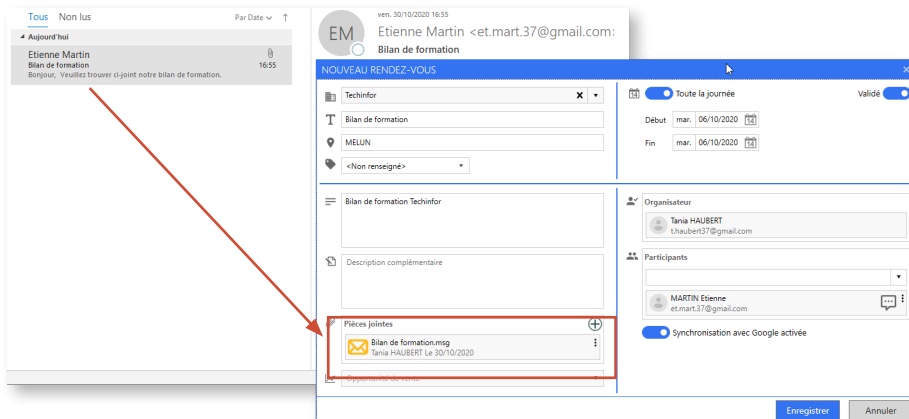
Tous Non lus
Par Date ↑
Aujourd'hui
Etienne Martin
Bilan de formation 16:55
Bonjour, Veuillez trouver ci-joint notre bilan de formation.

EM
ven. 30/10/2020 16:55
Etienne Martin <et.mart.37@gmail.com
Bilan de formation

NOUVEAU RENDEZ-VOUS
Techinfor
Bilan de formation
MELUN
<Non renseigné>
Toute la journée
Validé
Début mar. 06/10/2020
Fin mar. 06/10/2020
Bilan de formation Techinfor
Description complémentaire
Organisateur
Tania HAUBERT
t.haubert37@gmail.com
Participants
MARTIN Etienne
et.mart.37@gmail.com
Pièces jointes
Bilan de formation.msg
Tania HAUBERT Le 30/10/2020
Synchronisation avec Google activée
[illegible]
Enregistrer
Annuler